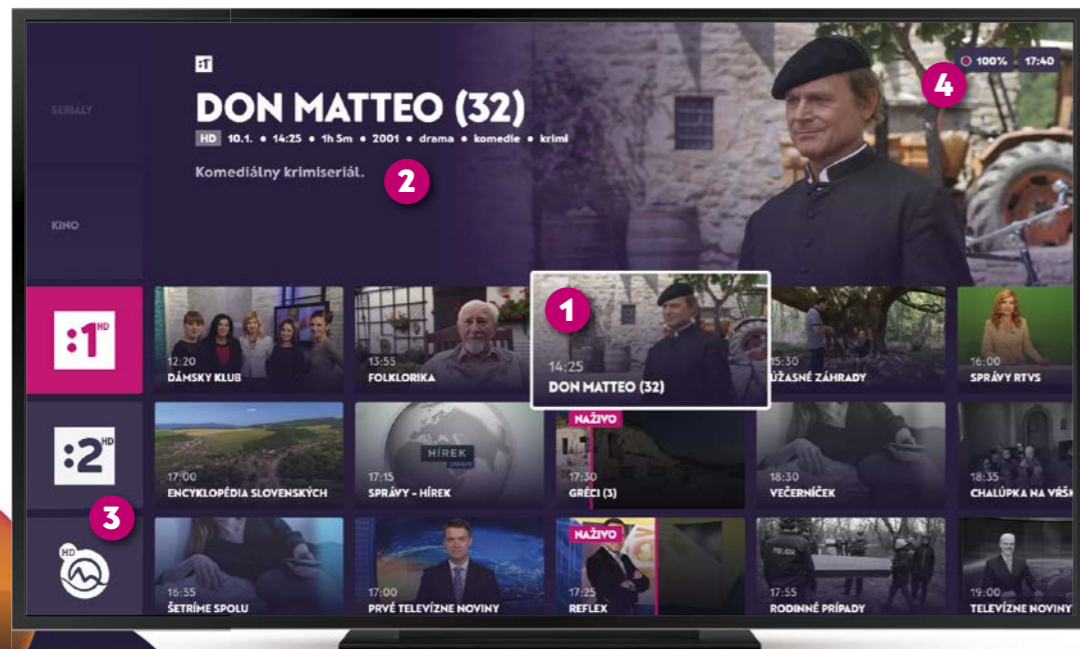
SERIÁLY

KINO

:T

DON MATTEO (32)

HD 10.1. • 14:25 • 1h 5m • 2001 • drama • komedie • krimi

Komediálny krimiseriál.

2

100% 17:40

4

:1 HD

12:20
DÁMSKY KLUB

13:55
FOLKLORIKA

1

14:25
DON MATTEO (32)

15:30
ÚŽASNÉ ZÁHRADY

16:00
SPRÁVY RTVS

:2 HD

17:00
ENCYKLOPÉDIA SLOVENSKÝCH

HÍREK

17:15
SPRÁVY - HÍREK

NAŽIVO
17:30
GRÉCI (3)

18:30
VEČERNÍČEK

18:35
CHALÚPKA NA VRŠK

3

HD

16:55
ŠETRÍME SPOLU

17:00
PRVÉ TELEVÍZNE NOVINY

NAŽIVO
17:25
REFLEX

POLICIA
17:55
RODINNÉ PRÍPADY

19:00
TELEVÍZNE NOVINY